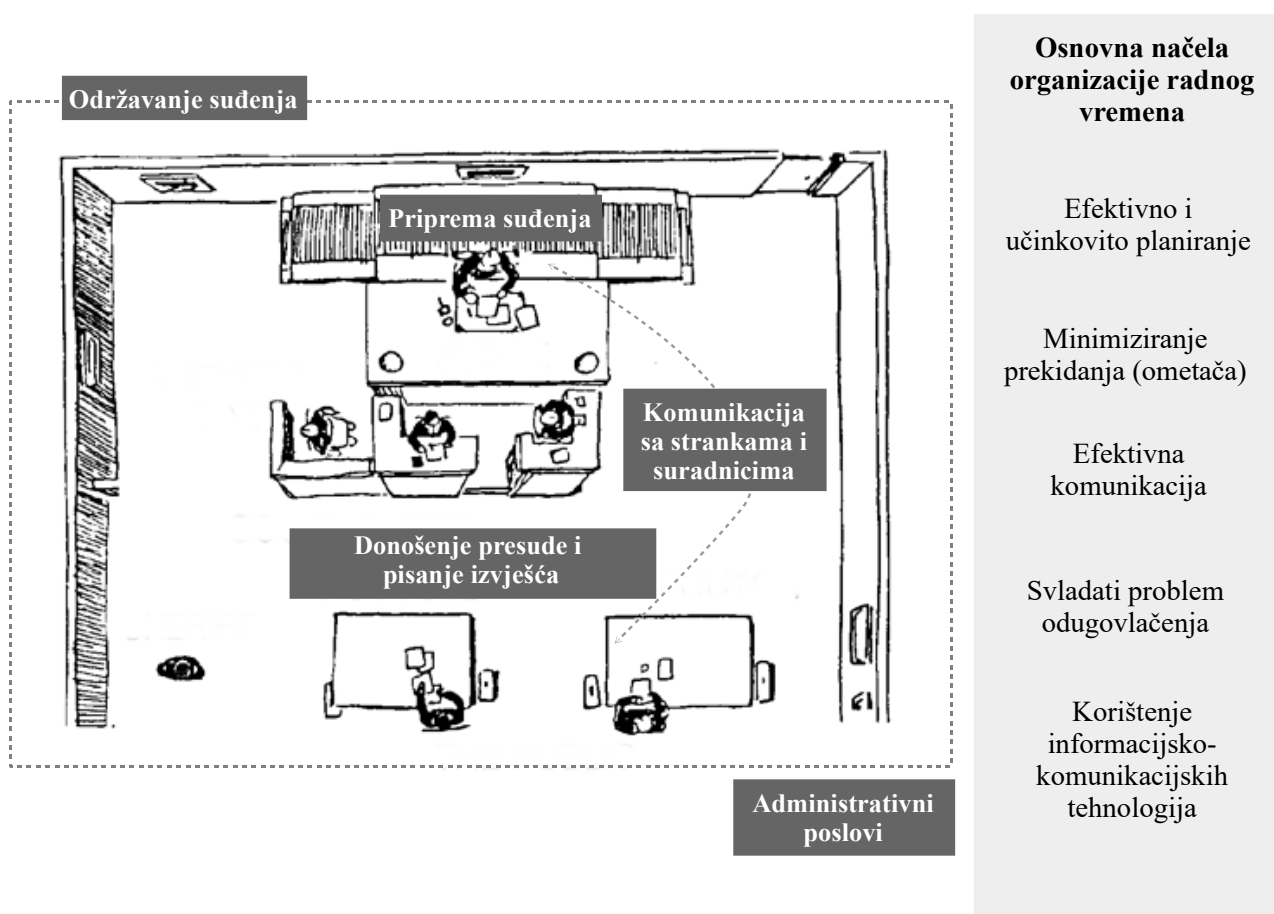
Održavanje suđenja

Priprema suđenja

Komunikacija sa strankama i suradnicima

Donošenje presude i pisanje izvješća

Administrativni poslovi

Osnovna načela organizacije radnog vremena

Efektivno i učinkovito planiranje

Minimiziranje prekidanja (ometača)

Efektivna komunikacija

Svladati problem odugovlačenja

Korištenje informacijsko-komunikacijskih tehnologija